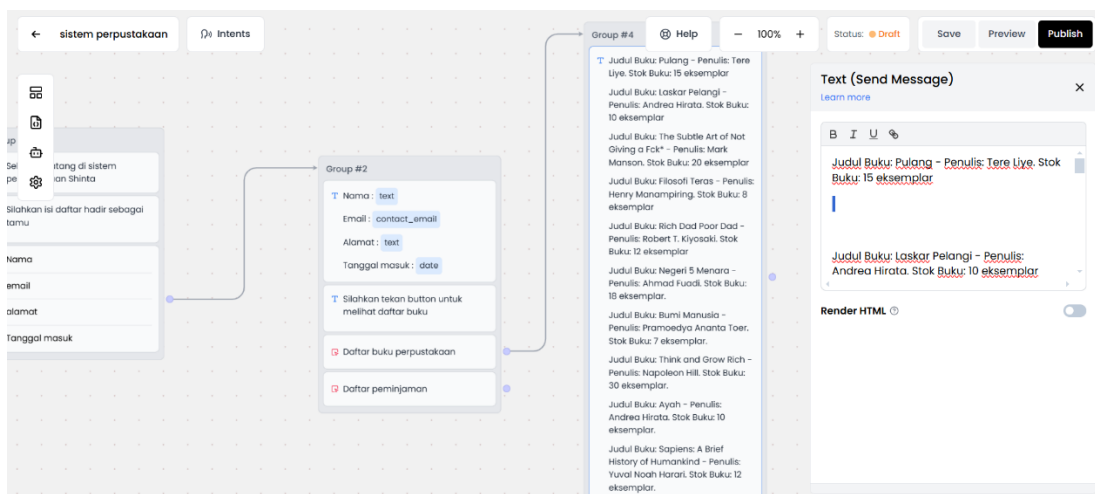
← sistem perpustakaan

Intents

Group #4

Help

— 100% +

Status: Draft

Save

Preview

Publish

up

Sel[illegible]tang di sistem pe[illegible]an Shinta

Silahkan isi daftar hadir sebagai tamu

Nama

email

alamat

Tanggal masuk

Group #2

Nama : text

Email : contact_email

Alamat : text

Tanggal masuk : date

Silahkan tekan button untuk melihat daftar buku

Daftar buku perpustakaan

Daftar peminjaman

Judul Buku: Pulang - Penulis: Tere Liye. Stok Buku: 15 eksemplar

Judul Buku: Laskar Pelangi - Penulis: Andrea Hirata. Stok Buku: 10 eksemplar

Judul Buku: The Subtle Art of Not Giving a Fck* - Penulis: Mark Manson. Stok Buku: 20 eksemplar

Judul Buku: Filosofi Teras - Penulis: Henry Manampiring. Stok Buku: 8 eksemplar

Judul Buku: Rich Dad Poor Dad - Penulis: Robert T. Kiyosaki. Stok Buku: 12 eksemplar

Judul Buku: Negeri 5 Menara - Penulis: Ahmad Fuadi. Stok Buku: 18 eksemplar.

Judul Buku: Bumi Manusia - Penulis: Pramoedya Ananta Toer. Stok Buku: 7 eksemplar.

Judul Buku: Think and Grow Rich - Penulis: Napoleon Hill. Stok Buku: 30 eksemplar.

Judul Buku: Ayah - Penulis: Andrea Hirata. Stok Buku: 10 eksemplar.

Judul Buku: Sapiens: A Brief History of Humankind - Penulis: Yuval Noah Harari. Stok Buku: 12 eksemplar.

Text (Send Message)

Learn more

B I U

Judul Buku: Pulang - Penulis: Tere Liye. Stok Buku: 15 eksemplar

Judul Buku: Laskar Pelangi - Penulis: Andrea Hirata. Stok Buku: 10 eksemplar

Render HTML